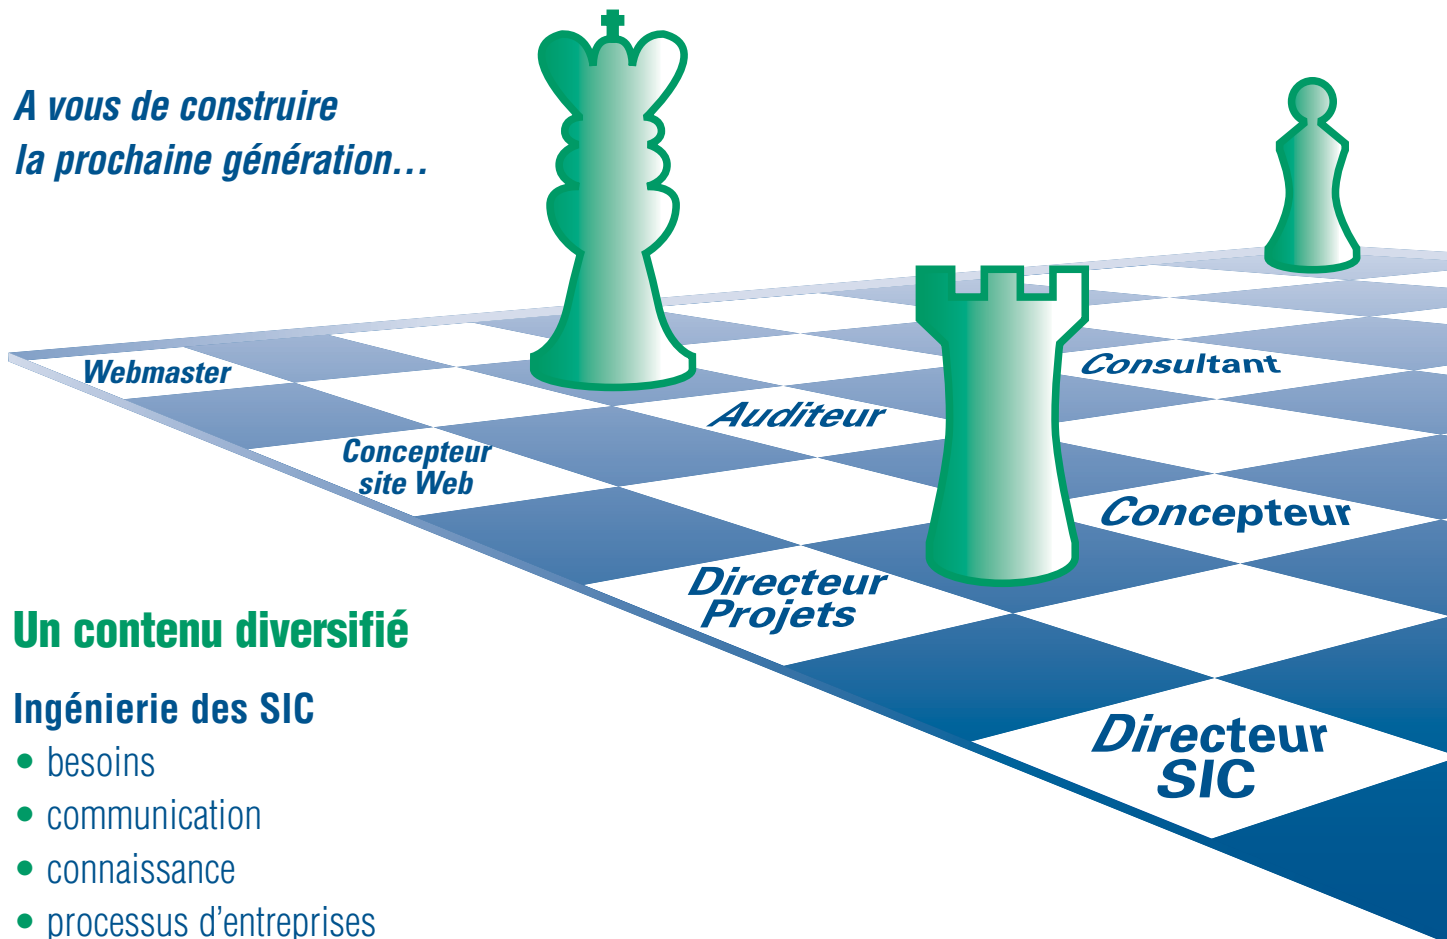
A vous de construire
la prochaine génération…

Webmaster

Concepteur site Web

Auditeur

Consultant

Concepteur

Directeur Projets

Directeur SIC

Un contenu diversifié

Ingénierie des SIC
• besoins
• communication
• connaissance
• processus d'entreprises